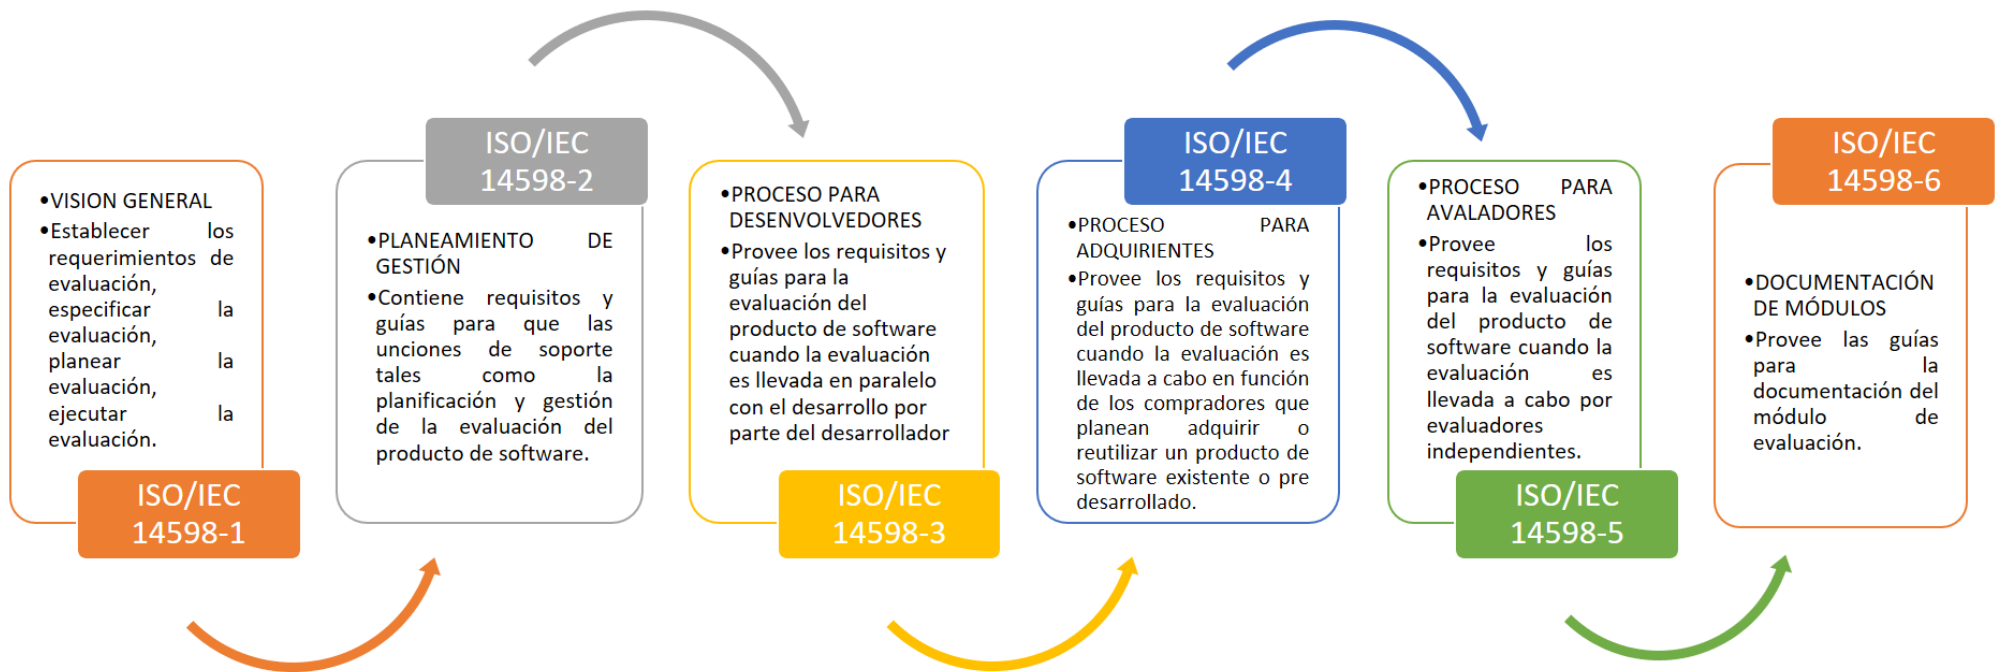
•VISION GENERAL
•Establecer los requerimientos de evaluación, especificar la evaluación, planear la evaluación, ejecutar la evaluación.

ISO/IEC 14598-1

ISO/IEC 14598-2

•PLANEAMIENTO DE GESTIÓN
•Contiene requisitos y guías para que las unciones de soporte tales como la planificación y gestión de la evaluación del producto de software.

•PROCESO PARA DESENVOLVEDORES
•Provee los requisitos y guías para la evaluación del producto de software cuando la evaluación es llevada en paralelo con el desarrollo por parte del desarrollador

ISO/IEC 14598-3

ISO/IEC 14598-4

•PROCESO PARA ADQUIRIENTES
•Provee los requisitos y guías para la evaluación del producto de software cuando la evaluación es llevada a cabo en función de los compradores que planean adquirir o reutilizar un producto de software existente o pre desarrollado.

•PROCESO PARA AVALADORES
•Provee los requisitos y guías para la evaluación del producto de software cuando la evaluación es llevada a cabo por evaluadores independientes.

ISO/IEC 14598-5

ISO/IEC 14598-6

•DOCUMENTACIÓN DE MÓDULOS
•Provee las guías para la documentación del módulo de evaluación.